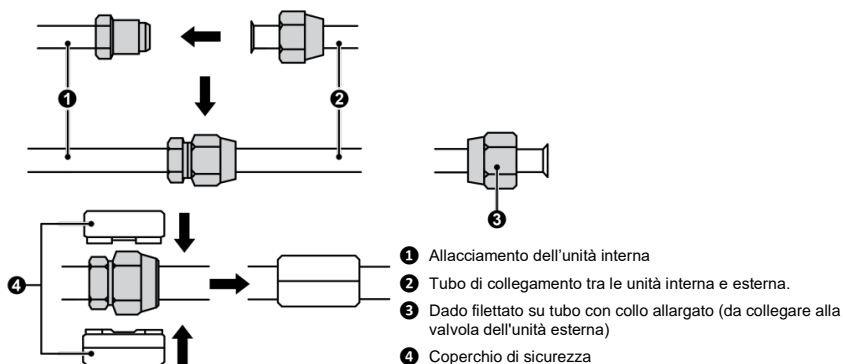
❶

❷

❸

❹

❶ Allacciamento dell’unità interna

❷ Tubo di collegamento tra le unità interna e esterna.

❸ Dado filettato su tubo con collo allargato (da collegare alla valvola dell'unità esterna)

❹ Coperchio di sicurezza